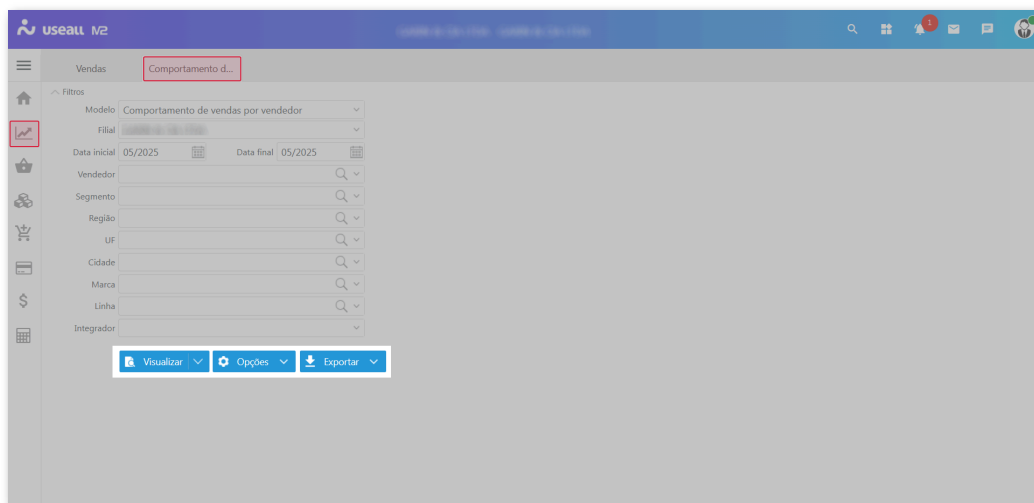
useall M2

1

Vendas
Comportamento d...

Filtros
Modelo Comportamento de vendas por vendedor
Filial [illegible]
Data inicial 05/2025
Data final 05/2025
Vendedor
Segmento
Região
UF
Cidade
Marca
Linha
Integrador

Visualizar
Opções
Exportar